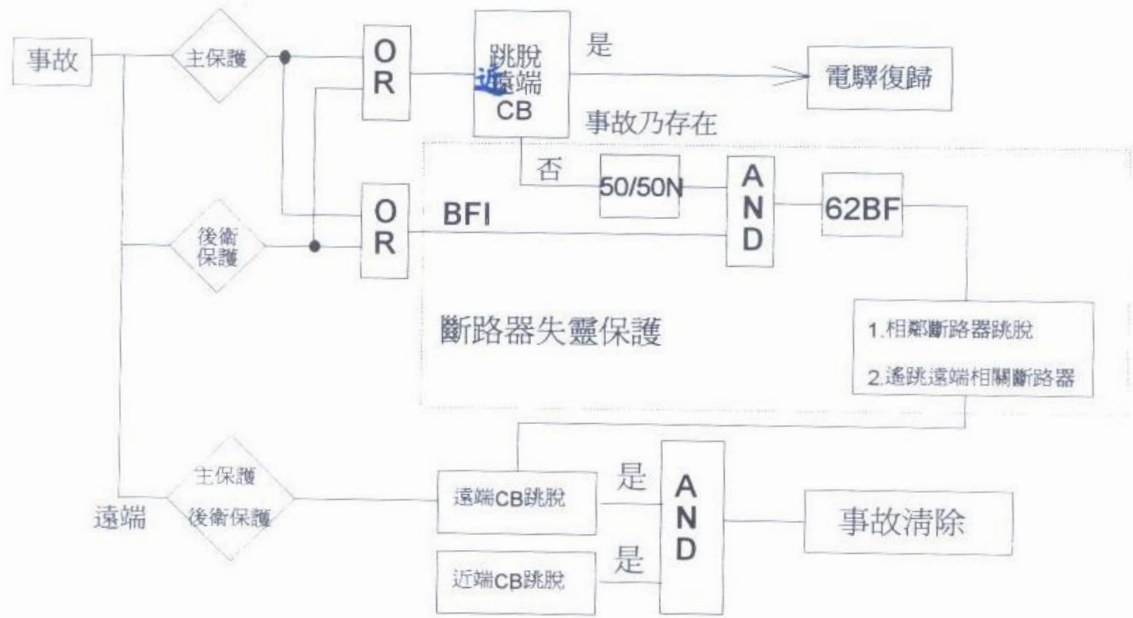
事故

主保護

O
R

跳脫
近遠端
CB

是

電驛復歸

事故乃存在

否

50/50N

A
N
D

62BF

後備
保護

O
R

BFI

斷路器失靈保護

1.相鄰斷路器跳脫

2.遙跳遠端相關斷路器

遠端

主保護
後備保護

遠端CB跳脫

是

A
N
D

事故清除

近端CB跳脫

是